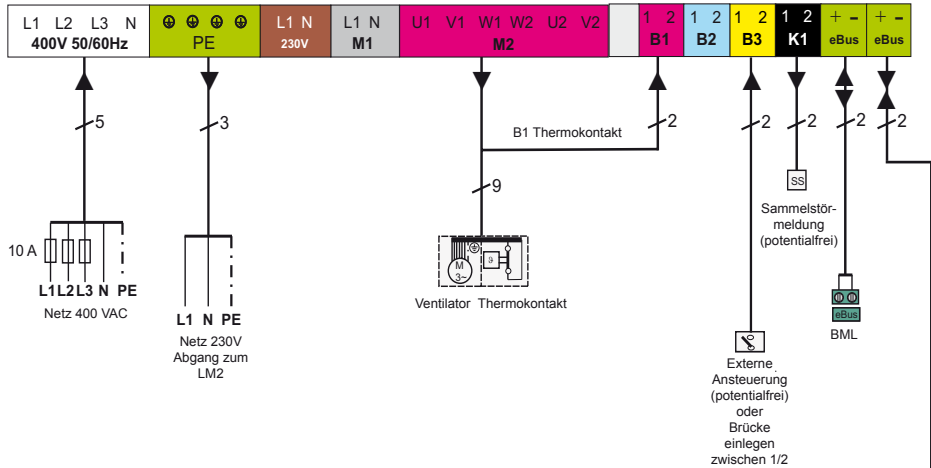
L1 L2 L3 N
400V 50/60Hz

⊕ ⊕ ⊕ ⊕
PE

L1 N
230V

L1 N
M1

U1 V1 W1 W2 U2 V2
M2

1 2
B1

1 2
B2

1 2
B3

1 2
K1

+ -
eBus

+ -
eBus

5

3

B1 Thermokontakt

2

9

2

2

2

2

10 A

L1 L2 L3 N PE
Netz 400 VAC

L1 N PE
Netz 230V
Abgang zum
LM2

M
3~

Ventilator Thermokontakt

SS

Sammelstörmeldung
(potentialfrei)

eBus
BML

Externe
Ansteuerung
(potentialfrei)
oder
Brücke
einlegen
zwischen 1/2